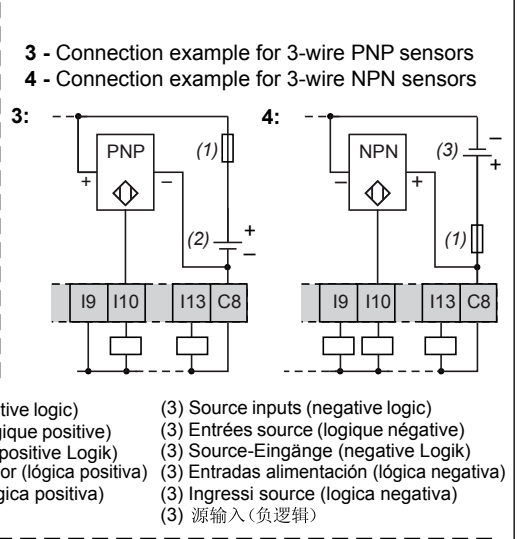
**3 -** Connection example for 3-wire PNP sensors
**4 -** Connection example for 3-wire NPN sensors

3:

PNP

(1)

+

–

(2)

+

–

I9 | I10 | I13 | C8

4:

NPN

(3)

–

+

–

+

(1)

I9 | I10 | I13 | C8

tive logic)
ique positive)
positive Logik)
or (lógica positiva)
gica positiva)

(3) Source inputs (negative logic)
(3) Entrées source (logique négative)
(3) Source-Eingänge (negative Logik)
(3) Entradas alimentación (lógica negativa)
(3) Ingressi source (logica negativa)
(3) 源输入(负逻辑)